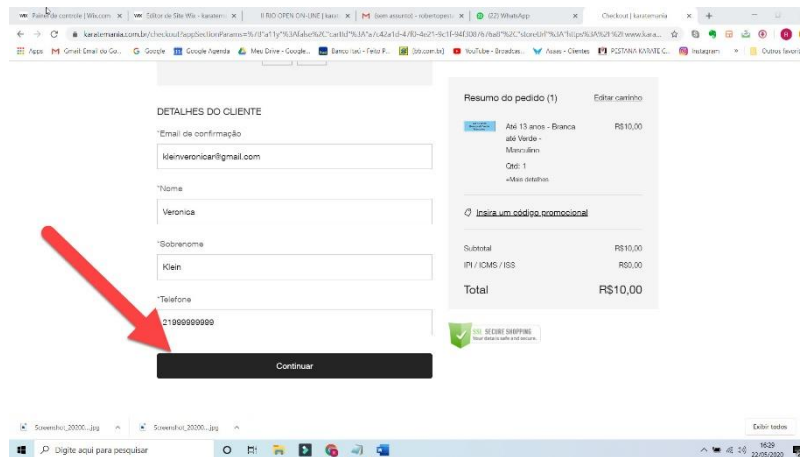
Painel de controle | Wix.com × | Editor de Site Wix - karatem × | II RIO OPEN ON-LINE | kara × | (sem assunto) - robertoperei × | (22) WhatsApp × | Checkout | karatemania × | +

karatemania.com.br/checkout?appSectionParams=%7B%22a11y%22%3Afalse%2C%22cartId%22%3A%22c42a1d-4780-4e21-9c1f-94f308767ba8%22%2C%22storeUrl%22%3A%22https%3A%2F%2Fwww.kara...

Apps | Gmail Email do Go... | Google | Google Agenda | Meu Drive - Google... | Banco (sa) - Feliz P... | (bb.com.br) | YouTube - Broadcas... | Asaas - Clientes | POSTANA KARATE C... | Instagram | Outros favoritos

DETALHES DO CLIENTE

*Email de confirmação

kleinveronicar@gmail.com

*Nome

Veronica

*Sobrenome

Klein

*Telefone

21999999999

Continuar

Resumo do pedido (1)

Editar carrinho

Até 13 anos - Branca até Verde - Masculino

R$10,00

Qtd: 1

+Mais detalhes

Insira um código promocional

Subtotal

R$10,00

IPI / ICMS / ISS

R$0,00

Total

R$10,00

SSL SECURE SHOPPING
Your details safe and secure.

Screenshot_20200....jpg

Screenshot_20200....jpg

Exibir todos

Digite aqui para pesquisar

16:29
22/05/2020